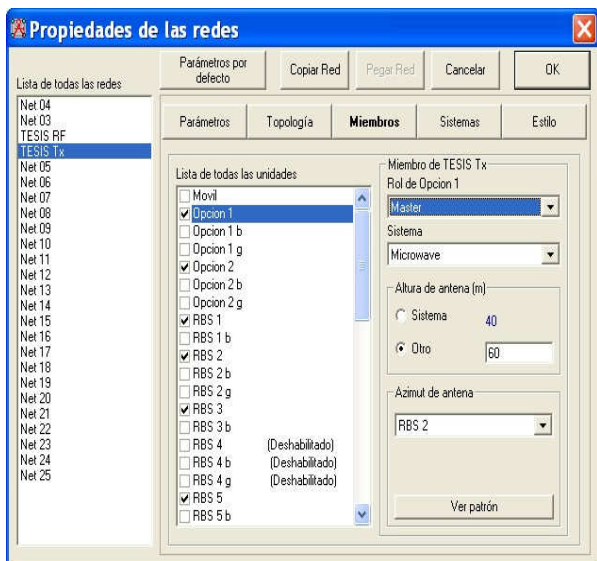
Propiedades de las redes

Lista de todas las redes

Net 04
Net 03
TESIS RF
TESIS Tx
Net 05
Net 06
Net 07
Net 08
Net 09
Net 10
Net 11
Net 12
Net 13
Net 14
Net 15
Net 16
Net 17
Net 18
Net 19
Net 20
Net 21
Net 22
Net 23
Net 24
Net 25

Parámetros por defecto | Copiar Red | Pegar Red | Cancelar | OK

Parámetros | Topología | Miembros | Sistemas | Estilo

Lista de todas las unidades

Movil
Opcion 1
Opcion 1 b
Opcion 1 g
Opcion 2
Opcion 2 b
Opcion 2 g
RBS 1
RBS 1 b
RBS 2
RBS 2 b
RBS 2 g
RBS 3
RBS 3 b
RBS 4 (Deshabilitado)
RBS 4 b (Deshabilitado)
RBS 4 g (Deshabilitado)
RBS 5
RBS 5 b

Miembro de TESIS Tx
Rol de Opcion 1
Master
Sistema
Microwave

Altura de antena (m)
Sistema 40
Otro 60

Azimut de antena
RBS 2

Ver patrón